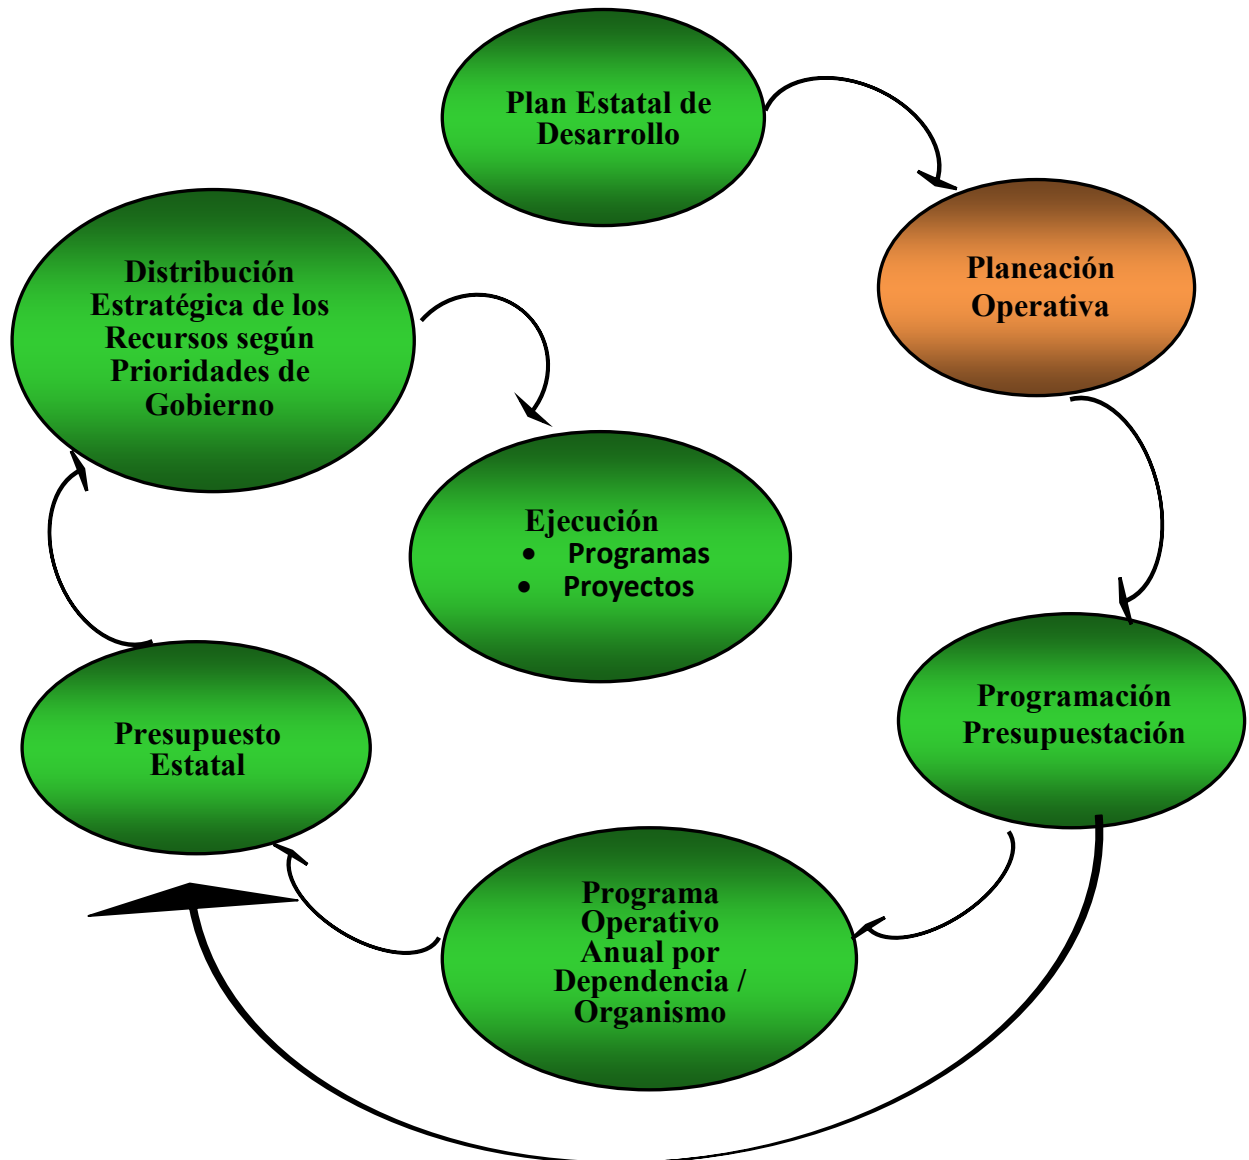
Plan Estatal de Desarrollo

Planeación Operativa

Programación Presupuestación

Programa Operativo Anual por Dependencia / Organismo

Presupuesto Estatal

Distribución Estratégica de los Recursos según Prioridades de Gobierno

Ejecución
• Programas
• Proyectos